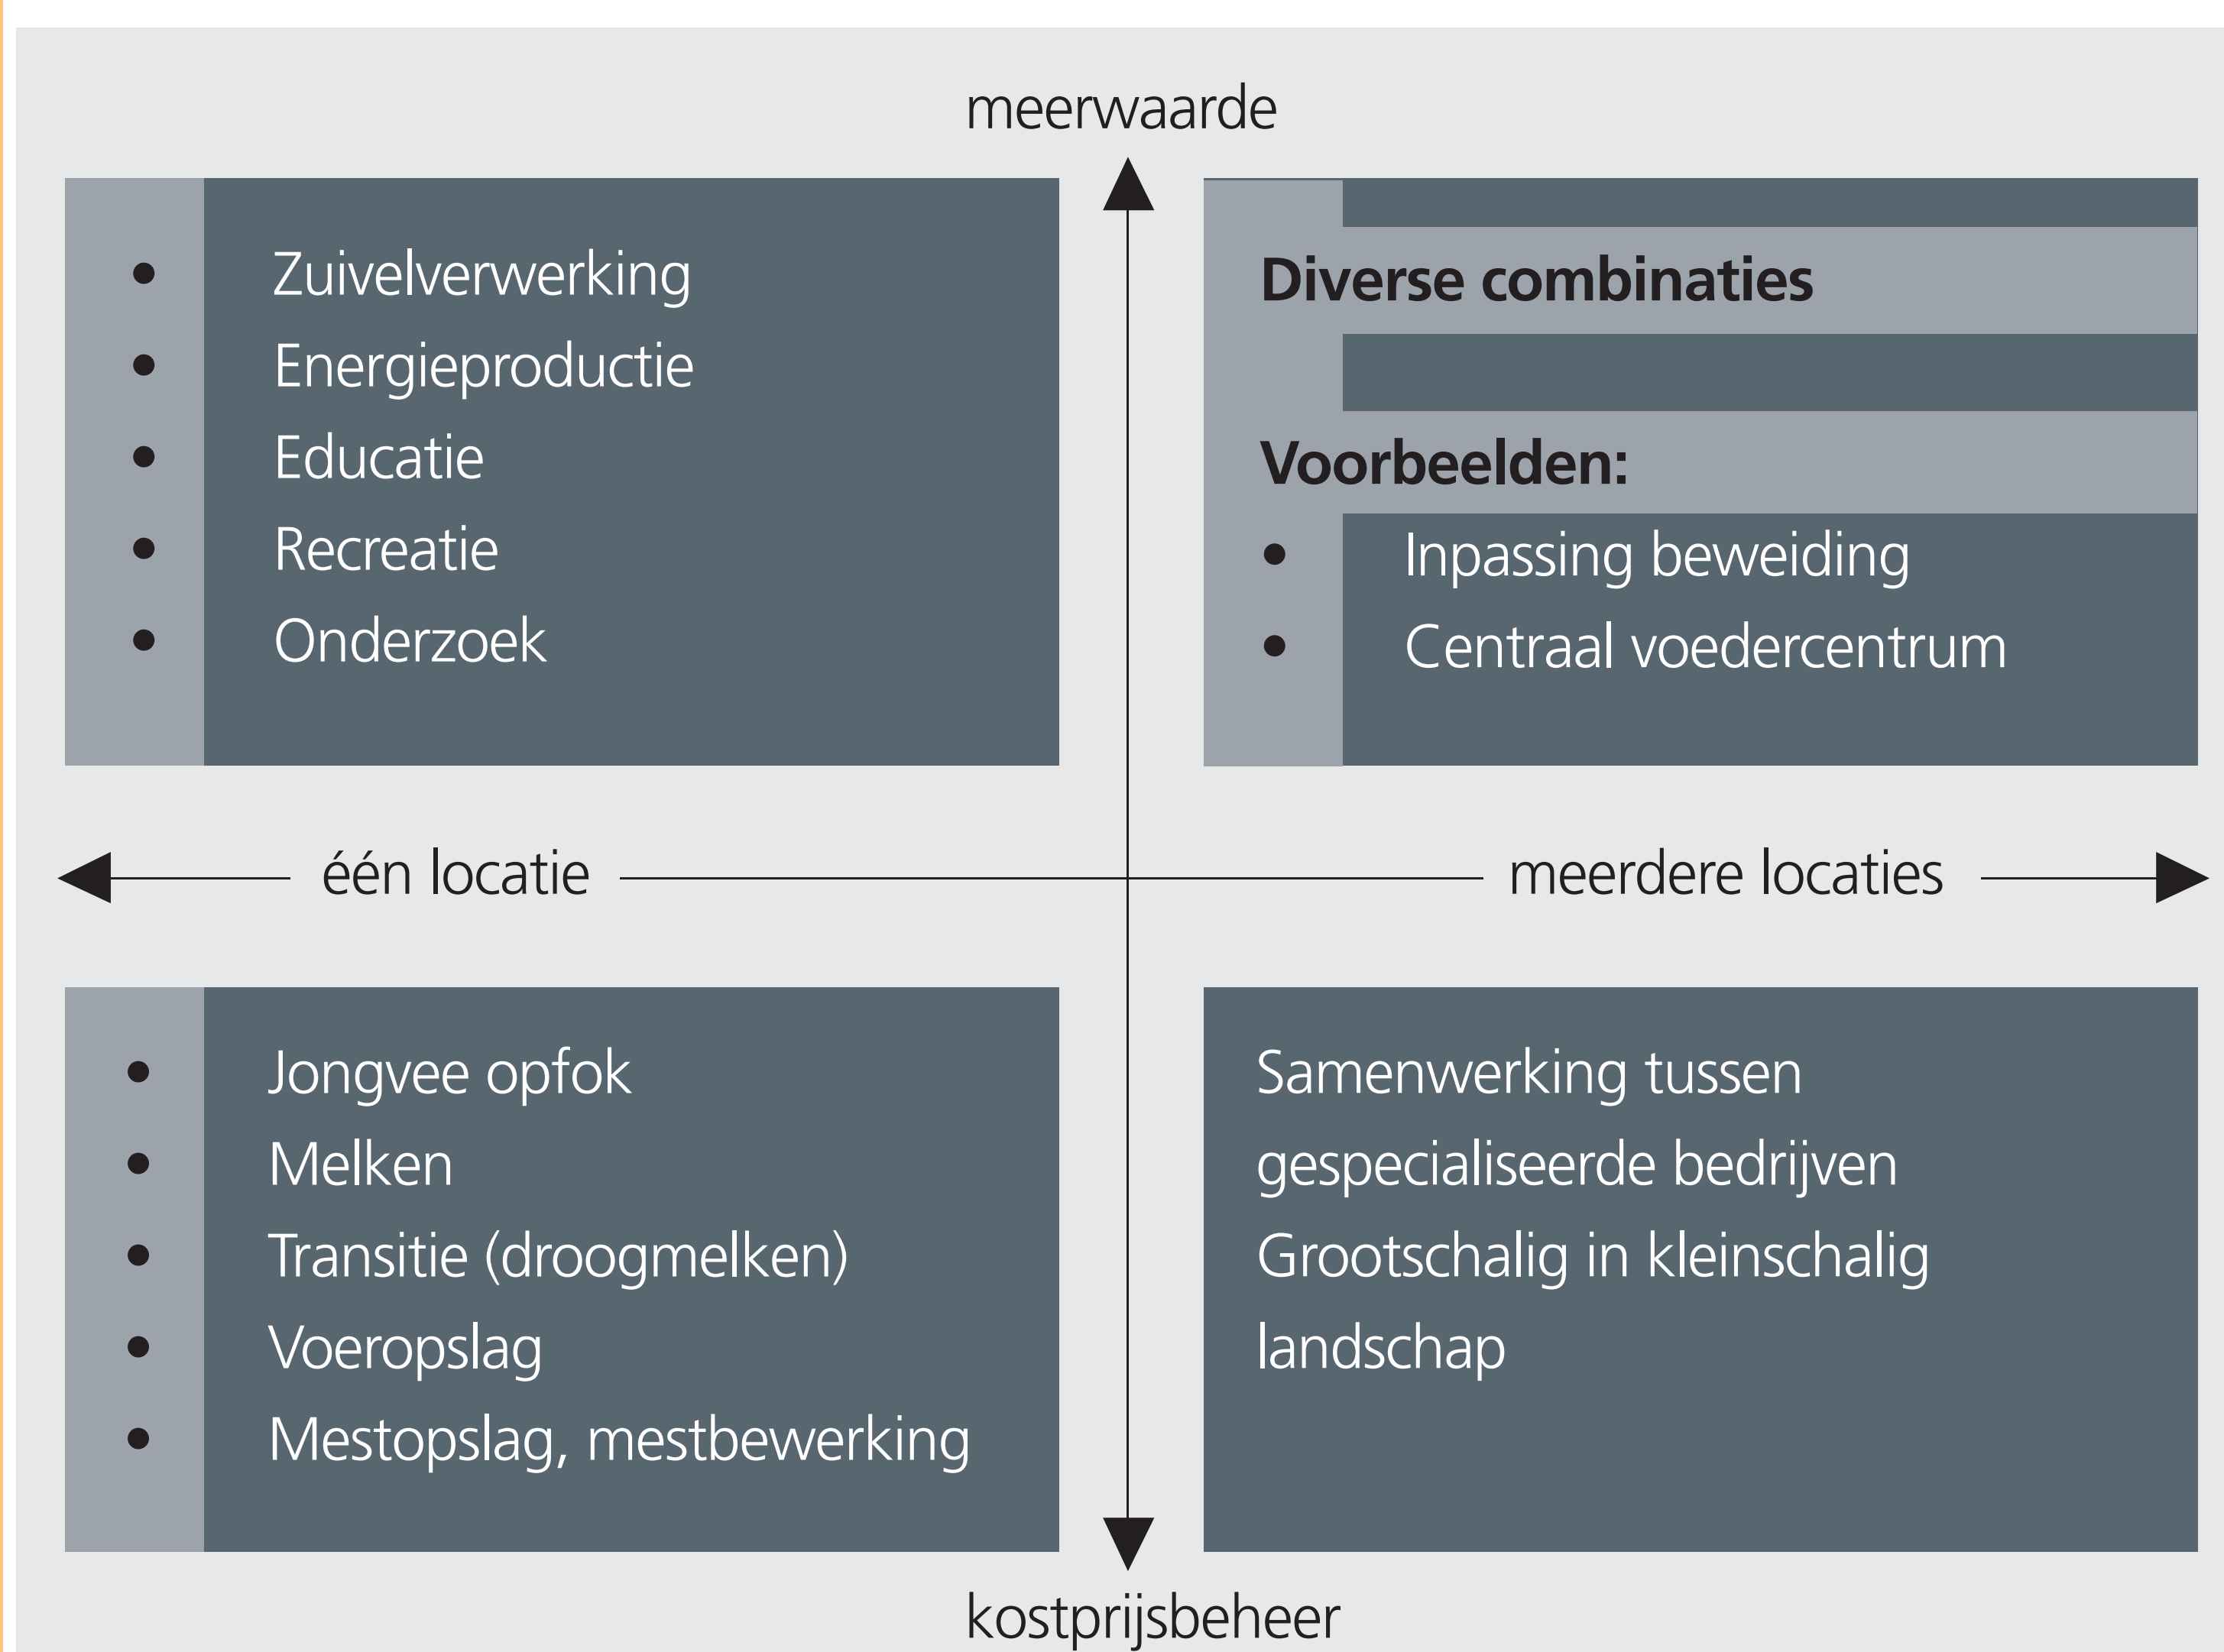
meerwaarde

- Zuivelverwerking
- Energieproductie
- Educatie
- Recreatie
- Onderzoek

**Diverse combinaties**

**Voorbeelden:**
- Inpassing beweiding
- Centraal voedercentrum

één locatie

meerdere locaties

- Jongvee opfok
- Melken
- Transitie (droogmelken)
- Voeropslag
- Mestopslag, mestbewerking

Samenwerking tussen gespecialiseerde bedrijven Grootschalig in kleinschalig landschap

kostprijsbeheer